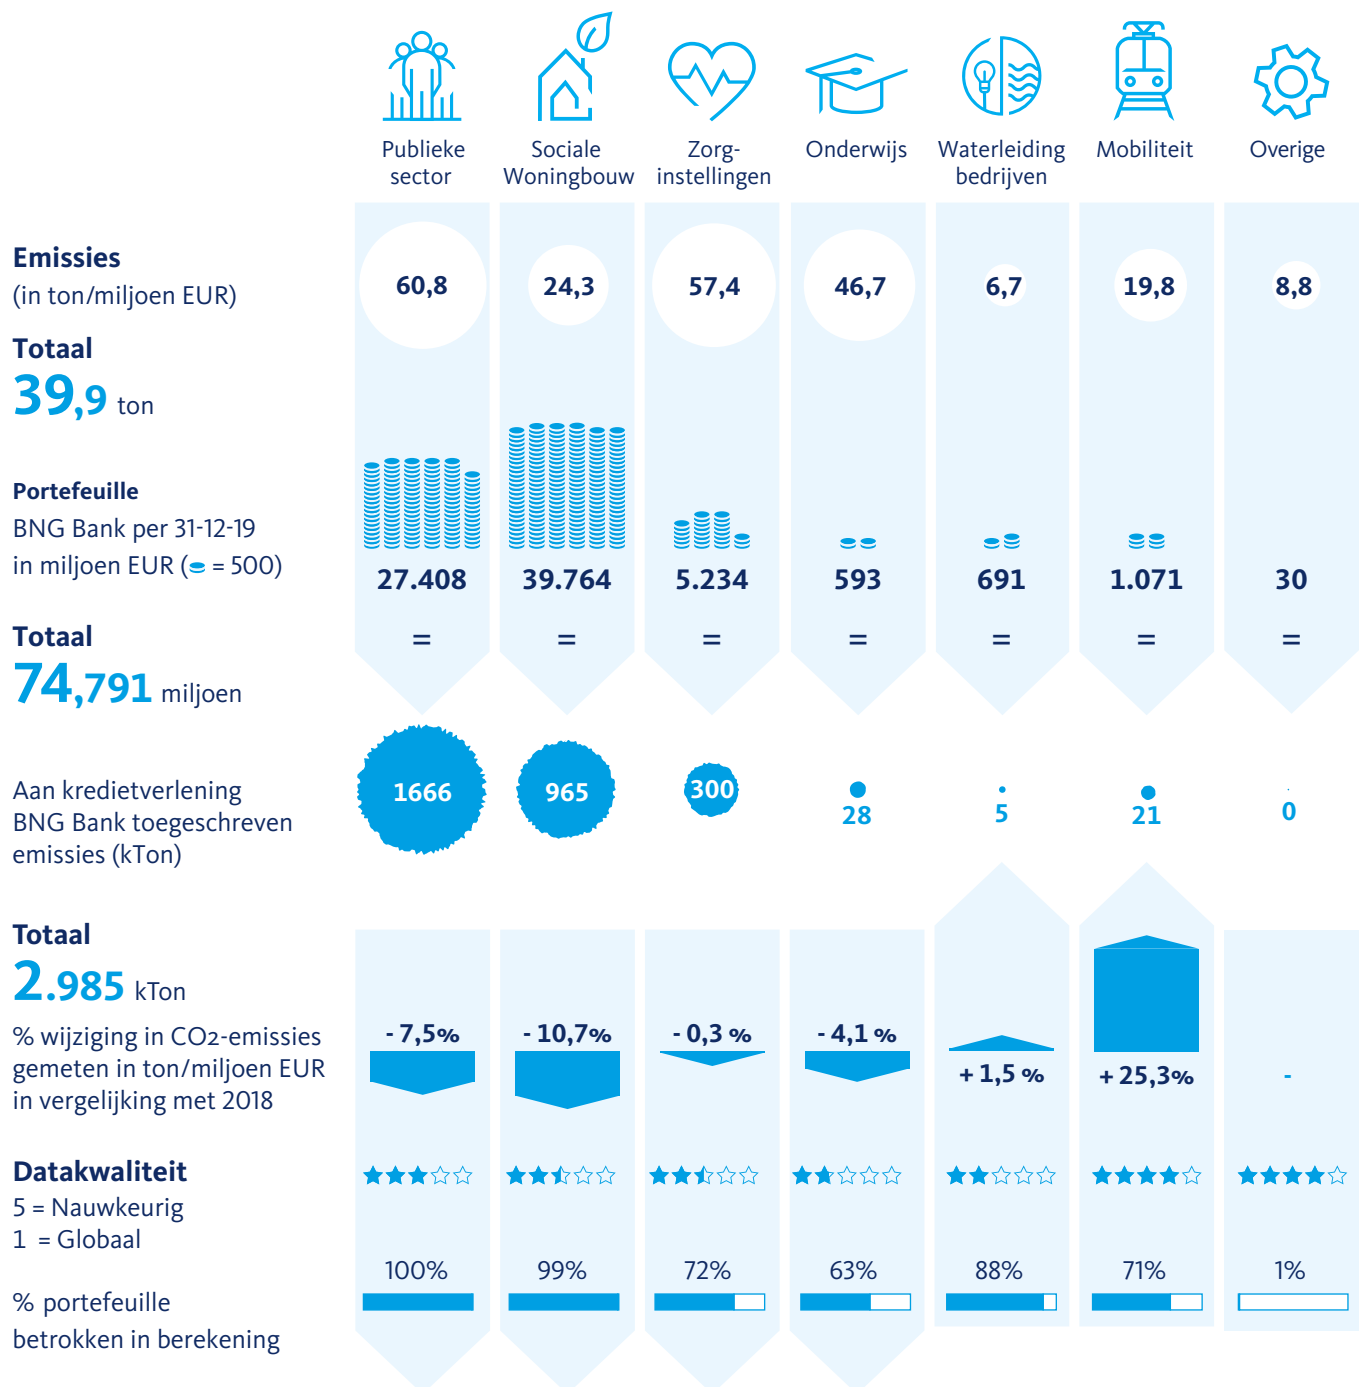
Publieke sector | Sociale Woningbouw | Zorg-instellingen | Onderwijs | Waterleiding bedrijven | Mobiliteit | Overige

Emissies
(in ton/miljoen EUR)

Totaal
39,9 ton

| Publieke sector | Sociale Woningbouw | Zorg-instellingen | Onderwijs | Waterleiding bedrijven | Mobiliteit | Overige |
|---|---|---|---|---|---|---|
| 60,8 | 24,3 | 57,4 | 46,7 | 6,7 | 19,8 | 8,8 |
| 27.408 | 39.764 | 5.234 | 593 | 691 | 1.071 | 30 |
| = | = | = | = | = | = | = |
| 1666 | 965 | 300 | 28 | 5 | 21 | 0 |
| - 7,5% | - 10,7% | - 0,3 % | - 4,1 % | + 1,5 % | + 25,3% | - |
| 100% | 99% | 72% | 63% | 88% | 71% | 1% |

Portefeuille
BNG Bank per 31-12-19
in miljoen EUR ( = 500)

Totaal
74,791 miljoen

Aan kredietverlening BNG Bank toegeschreven emissies (kTon)

Totaal
2.985 kTon

% wijziging in CO2-emissies gemeten in ton/miljoen EUR in vergelijking met 2018

Datakwaliteit
5 = Nauwkeurig
1 = Globaal

% portefeuille betrokken in berekening